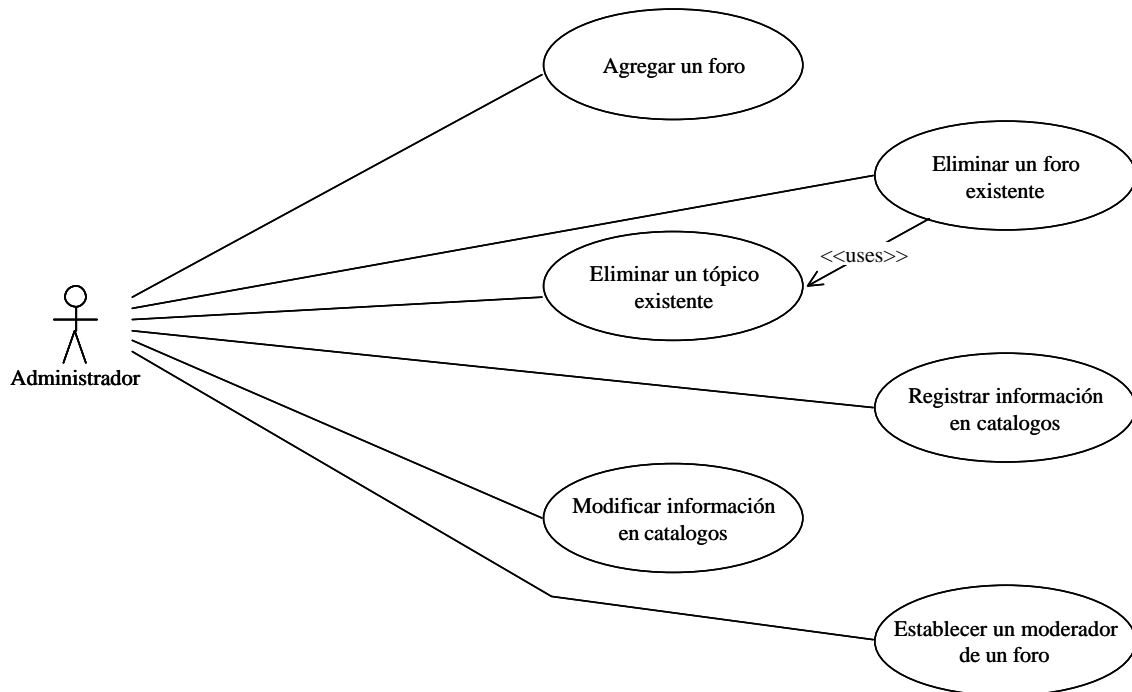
Agregar un foro

Eliminar un foro existente

<<uses>>

Eliminar un tópico existente

Administrador

Registrar información en catalogos

Modificar información en catalogos

Establecer un moderador de un foro